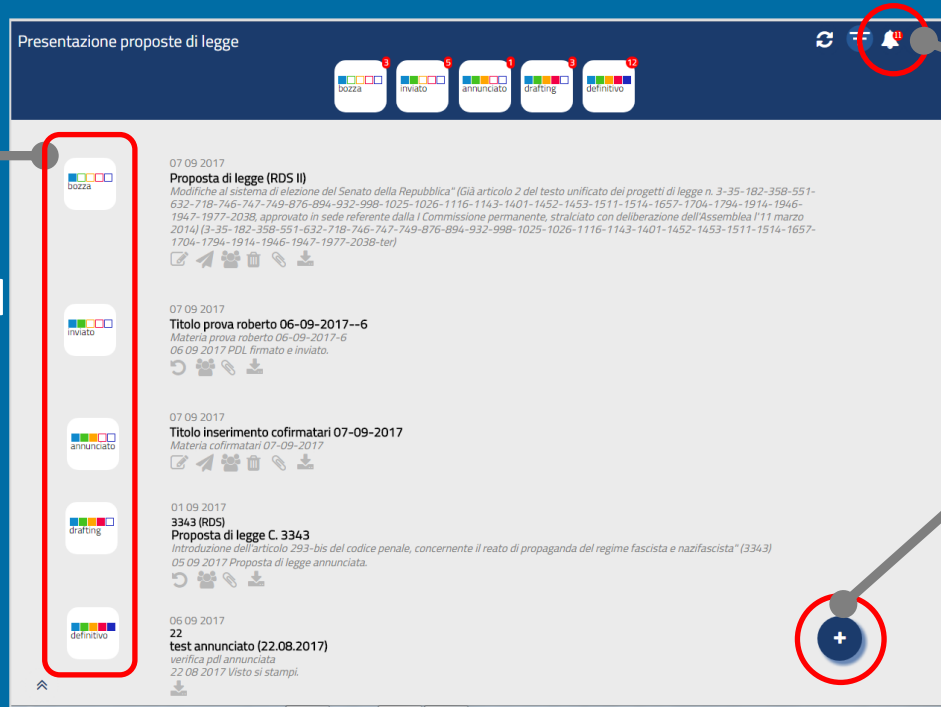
Presentazione proposte di legge

11

bozza 3
inviato 5
annunciato 1
drafting 3
definitivo 12

bozza
07 09 2017
Proposta di legge (RDS II)
Modifiche al sistema di elezione del Senato della Repubblica" (Già articolo 2 del testo unificato dei progetti di legge n. 3-35-182-358-551-632-718-746-747-749-876-894-932-998-1025-1026-1116-1143-1401-1452-1453-1511-1514-1657-1704-1794-1914-1946-1947-1977-2038, approvato in sede referente dalla I Commissione permanente, stralciato con deliberazione dell'Assemblea l'11 marzo 2014) (3-35-182-358-551-632-718-746-747-749-876-894-932-998-1025-1026-1116-1143-1401-1452-1453-1511-1514-1657-1704-1794-1914-1946-1947-1977-2038-ter)

inviato
07 09 2017
Titolo prova roberto 06-09-2017--6
Materia prova roberto 06-09-2017-6
06 09 2017 PDL firmato e inviato.

annunciato
07 09 2017
Titolo inserimento cofirmatari 07-09-2017
Materia cofirmatari 07-09-2017

drafting
01 09 2017
3343 (RDS)
Proposta di legge C. 3343
Introduzione dell'articolo 293-bis del codice penale, concernente il reato di propaganda del regime fascista e nazifascista" (3343)
05 09 2017 Proposta di legge annunciata.

definitivo
06 09 2017
22
test annunciato (22.08.2017)
verifica pdl annunciata
22 08 2017 Visto si stampi.

+